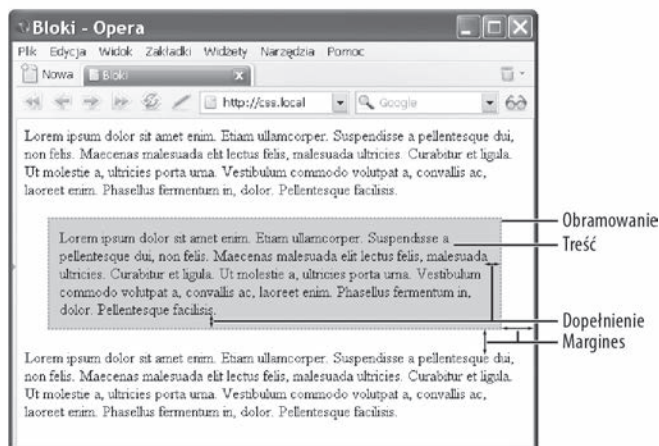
Bloki - Opera

Plik Edycja Widok Zakładki Widżety Narzędzia Pomoc

Nowa Bloki

http://css.local

Google

Lorem ipsum dolor sit amet enim. Etiam ullamcorper. Suspendisse a pellentesque dui, non felis. Maecenas malesuada elit lectus felis, malesuada ultricies. Curabitur et ligula. Ut molestie a, ultricies porta urna. Vestibulum commodo volutpat a, convallis ac, laoreet enim. Phasellus fermentum in, dolor. Pellentesque facilisis.

Lorem ipsum dolor sit amet enim. Etiam ullamcorper. Suspendisse a pellentesque dui, non felis. Maecenas malesuada elit lectus felis, malesuada ultricies. Curabitur et ligula. Ut molestie a, ultricies porta urna. Vestibulum commodo volutpat a, convallis ac, laoreet enim. Phasellus fermentum in, dolor. Pellentesque facilisis.

Obramowanie
Treść
Dopełnienie
Margines

Lorem ipsum dolor sit amet enim. Etiam ullamcorper. Suspendisse a pellentesque dui, non felis. Maecenas malesuada elit lectus felis, malesuada ultricies. Curabitur et ligula. Ut molestie a, ultricies porta urna. Vestibulum commodo volutpat a, convallis ac, laoreet enim. Phasellus fermentum in, dolor. Pellentesque facilisis.